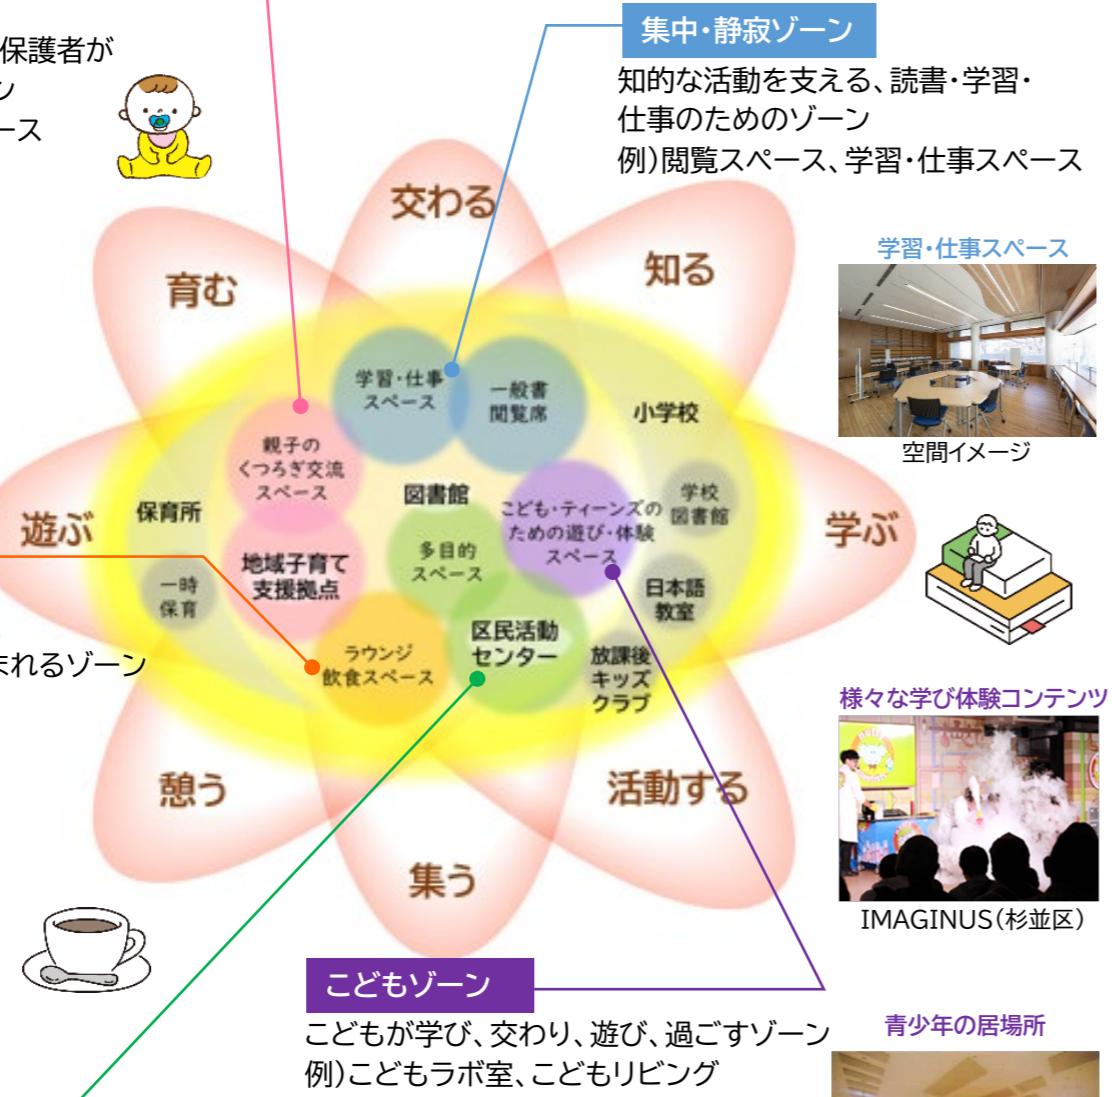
保護者が
ン
ース

集中・静寂ゾーン
知的な活動を支える、読書・学習・仕事のためのゾーン
例）閲覧スペース、学習・仕事スペース

交わる
育む
知る
学習・仕事スペース
一般書閲覧席
小学校
親子のくつろぎ交流スペース
図書館
こども・ティーンズのための遊び・体験スペース
学校図書館
遊ぶ
保育所
多目的スペース
学ぶ
地域子育て支援拠点
一時保育
日本語教室
ラウンジ飲食スペース
区民活動センター
放課後キッズクラブ
れるゾーン
憩う
活動する
集う

学習・仕事スペース
空間イメージ

様々な学び体験コンテンツ
IMAGINUS（杉並区）

こどもゾーン
こどもが学び、交わり、遊び、過ごすゾーン
例）こどもラボ室、こどもリビング

青少年の居場所